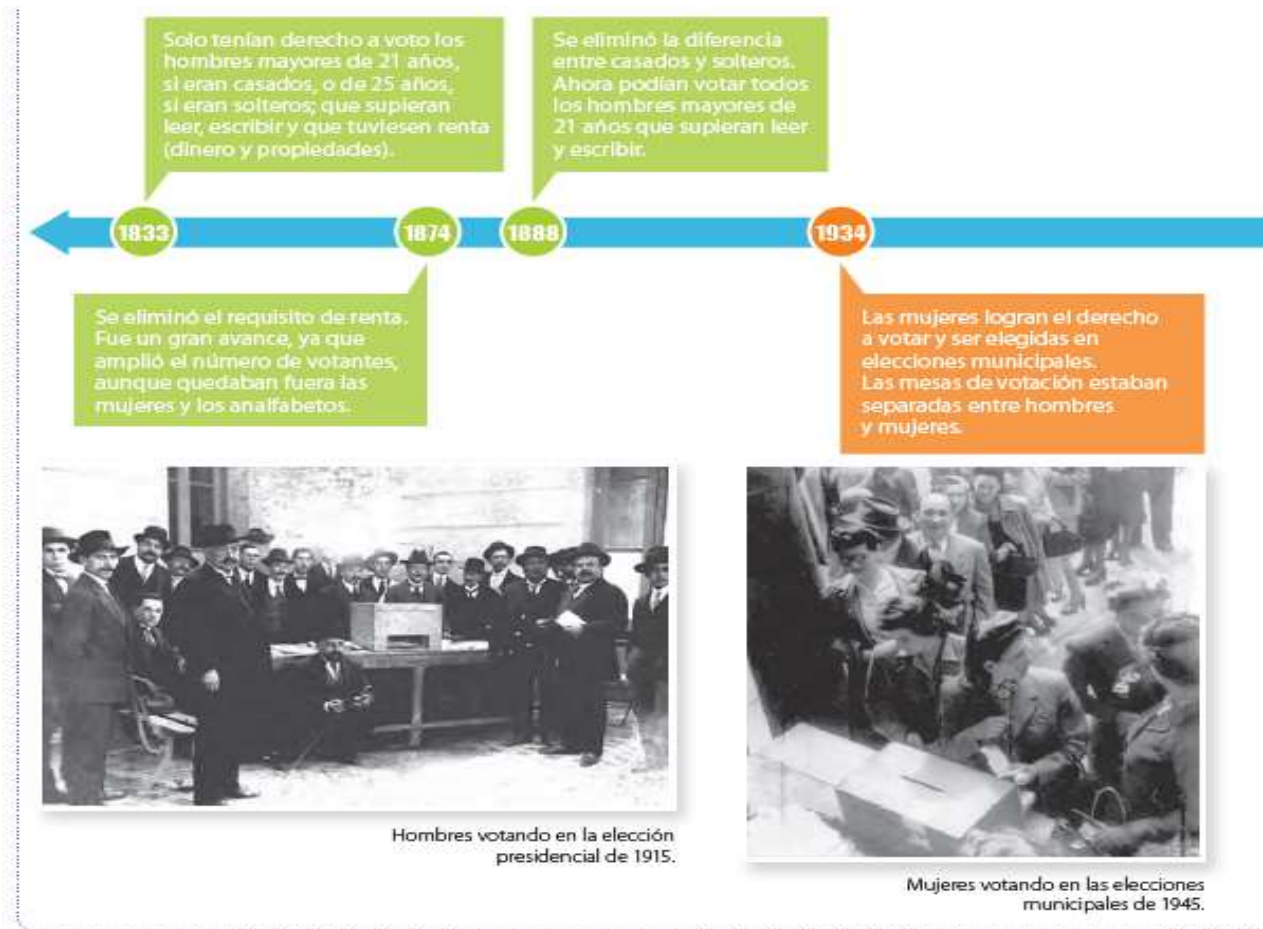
Solo tenían derecho a voto los hombres mayores de 21 años, si eran casados, o de 25 años, si eran solteros; que supieran leer, escribir y que tuviesen renta (dinero y propiedades).

Se eliminó la diferencia entre casados y solteros. Ahora podían votar todos los hombres mayores de 21 años que supieran leer y escribir.

1833

1874

1888

1934

Se eliminó el requisito de renta. Fue un gran avance, ya que amplió el número de votantes, aunque quedaban fuera las mujeres y los analfabetos.

Las mujeres logran el derecho a votar y ser elegidas en elecciones municipales. Las mesas de votación estaban separadas entre hombres y mujeres.

Hombres votando en la elección presidencial de 1915.

Mujeres votando en las elecciones municipales de 1945.